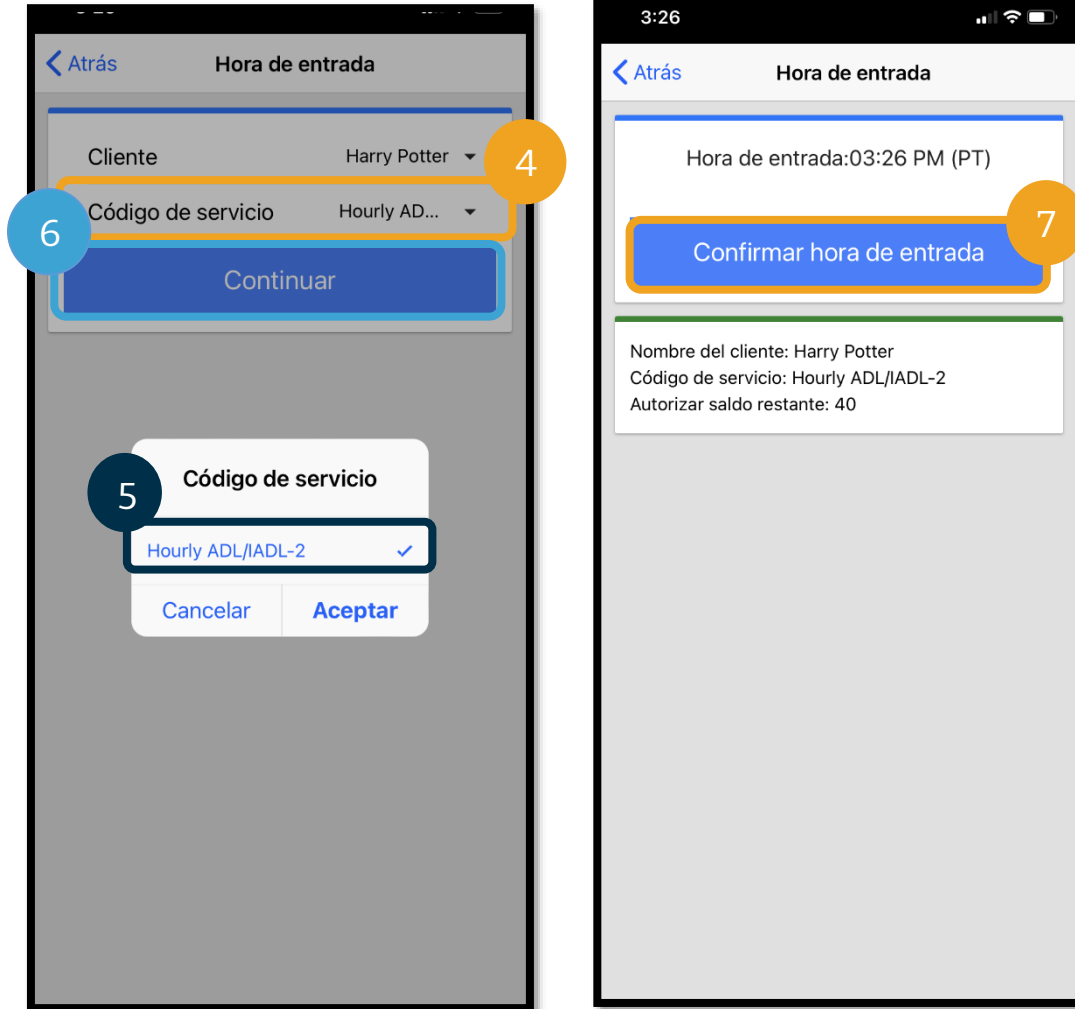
Atrás

Hora de entrada

Cliente

Harry Potter

4

Código de servicio

Hourly AD...

6

Continuar

Código de servicio

5

Hourly ADL/IADL-2

Cancelar

Aceptar

3:26

Atrás

Hora de entrada

Hora de entrada:03:26 PM (PT)

7

Confirmar hora de entrada

Nombre del cliente: Harry Potter
Código de servicio: Hourly ADL/IADL-2
Autorizar saldo restante: 40